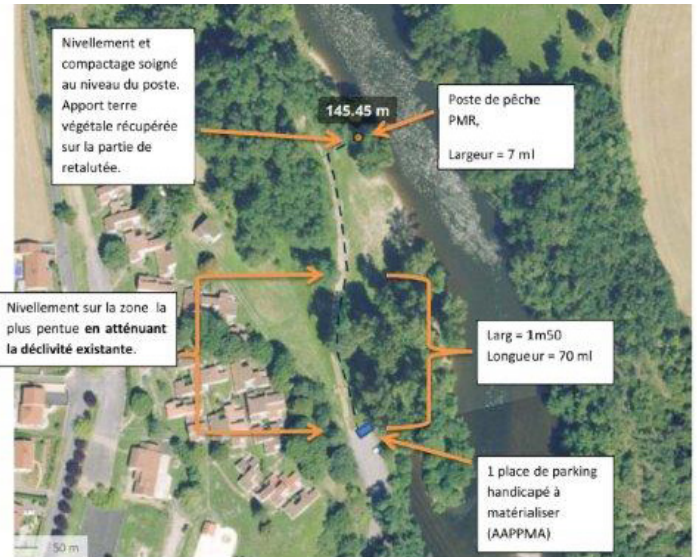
Nivellement et compactage soigné au niveau du poste. Apport terre végétale récupérée sur la partie de retalutée.

145.45 m

Poste de pêche PMR,

Largeur = 7 ml

Nivellement sur la zone la plus pentue **en atténuant la déclivité existante**.

Larg = **1**m50
Longueur = 70 ml

1 place de parking handicapé à matérialiser (AAPPMA)

50 m